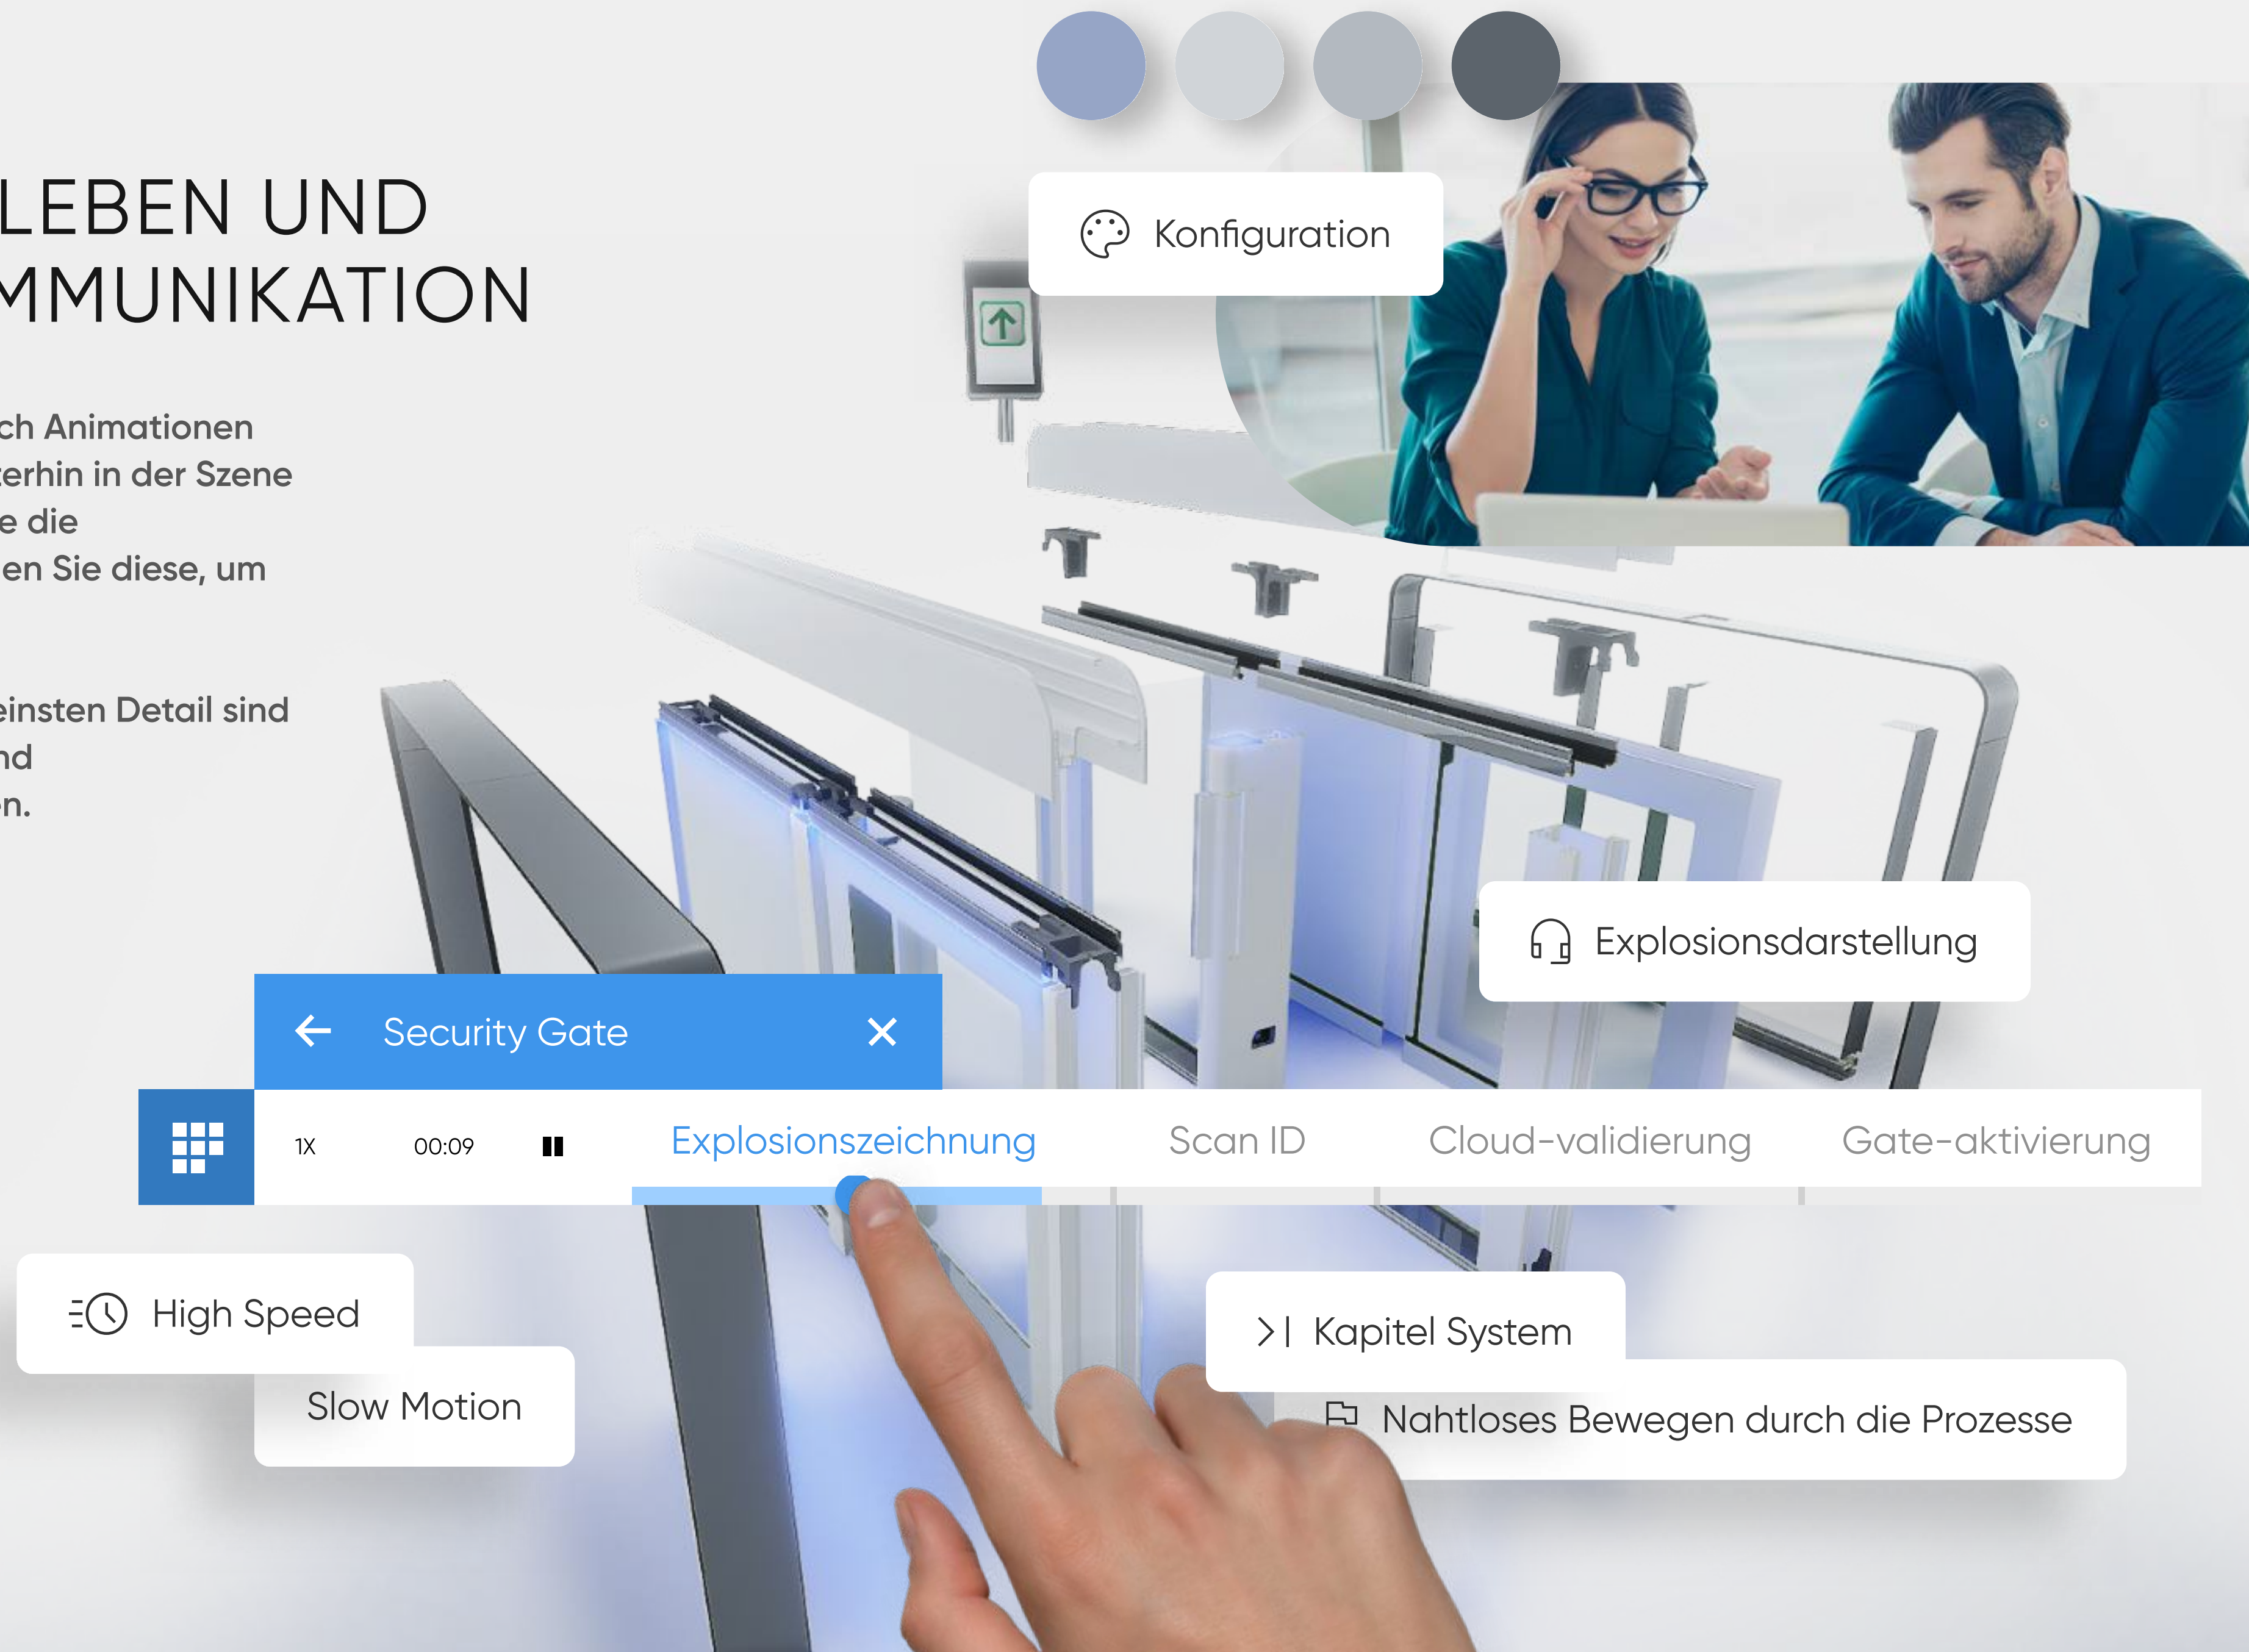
LEBEN UND
MMUNIKATION

ch Animationen
erhin in der Szene
e die
en Sie diese, um

einsten Detail sind
nd
n.

Konfiguration

Explosionsdarstellung

Security Gate

1X 00:09

Explosionszeichnung Scan ID Cloud-validierung Gate-aktivierung

High Speed

Slow Motion

Kapitel System

Nahtloses Bewegen durch die Prozesse